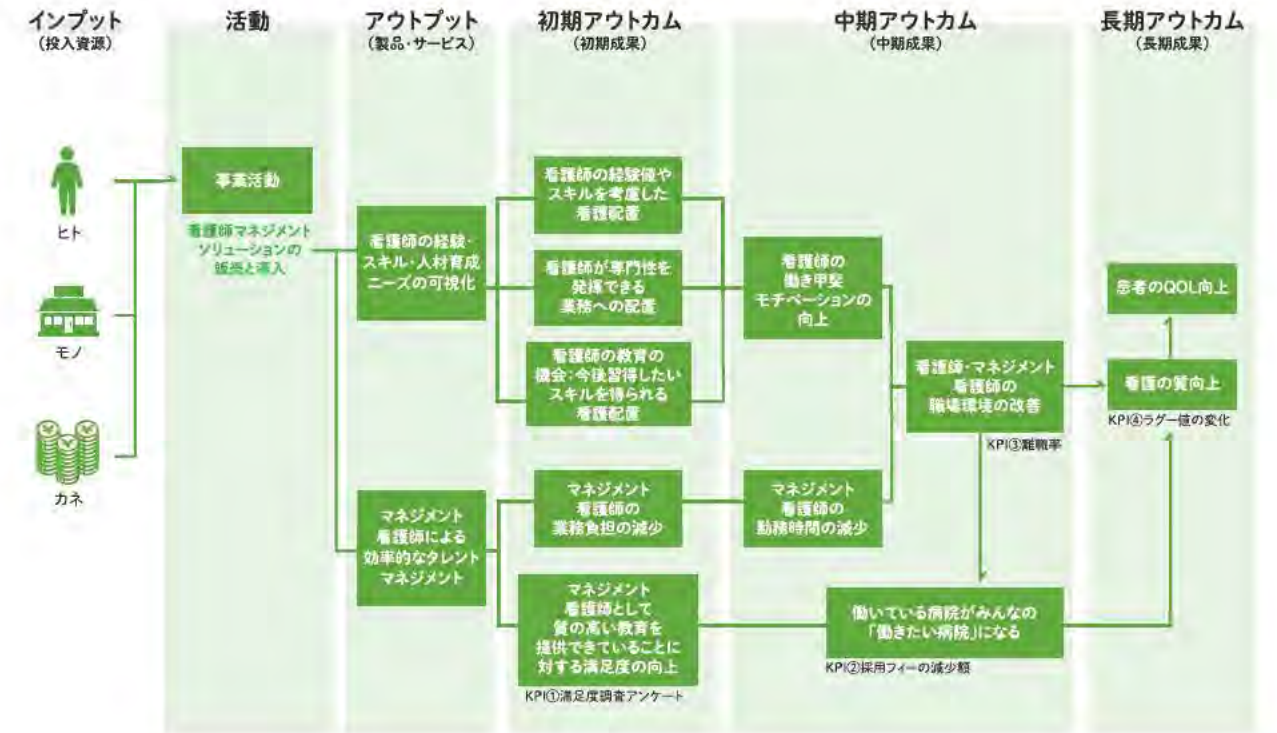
インプット
（投入資源）

活動

アウトプット
（製品・サービス）

初期アウトカム
（初期成果）

中期アウトカム
（中期成果）

長期アウトカム
（長期成果）

ヒト

モノ

カネ

事業活動

看護師マネジメントソリューションの販売と導入

看護師の経験・スキル・人材育成ニーズの可視化

マネジメント看護師による効率的なタレントマネジメント

看護師の経験値やスキルを考慮した看護配置

看護師が専門性を発揮できる業務への配置

看護師の教育の機会：今後習得したいスキルを得られる看護配置

マネジメント看護師の業務負担の減少

マネジメント看護師として質の高い教育を提供できていることに対する満足度の向上

KPI①満足度調査アンケート

看護師の働き甲斐モチベーションの向上

マネジメント看護師の勤務時間の減少

看護師・マネジメント看護師の職場環境の改善

KPI③離職率

働いている病院がみんなの「働きたい病院」になる

KPI②採用フィーの減少額

患者のQOL向上

看護の質向上

KPI④ラグー値の変化